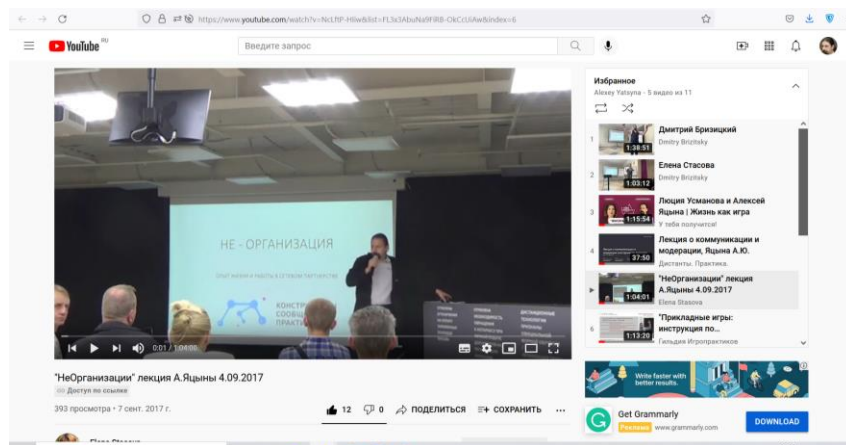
https://www.youtube.com/watch?v=NcLfIP-H8w&list=FL3e3AbuNa9FiRB-OkCcUiAw&index=6

YouTube RU

Введите запрос

НЕ - ОРГАНИЗАЦИЯ

КОНСТР
СООБЩ
ПРАКТИ

0:01 / 1:04:00

"НеОрганизации" лекция А.Яцыны 4.09.2017

Доступ по ссылке

393 просмотра • 7 сент. 2017 г.

12 0 ПОДЕЛИТЬСЯ СОХРАНИТЬ ...

Избранное
Alexey Yatsyna - 5 видео из 11

1 Дмитрий Бризицкий
Dmitry Brizitsky
1:38:51

2 Елена Стасова
Dmitry Brizitsky
1:03:12

3 Люция Усманова и Алексей Яцына | Жизнь как игра
У тебя получится!
1:15:54

4 Лекция о коммуникации и модерации, Яцына А.Ю.
Дистанты. Практика.
37:50

"НеОрганизации" лекция А.Яцыны 4.09.2017
Elena Stasova
1:04:01

6 "Прикладные игры: инструкция по...
Гильдия Игропрактиков
1:13:20

Write faster with better results.

Get Grammarly
Реклама www.grammarly.com

DOWNLOAD

Elena Stasova